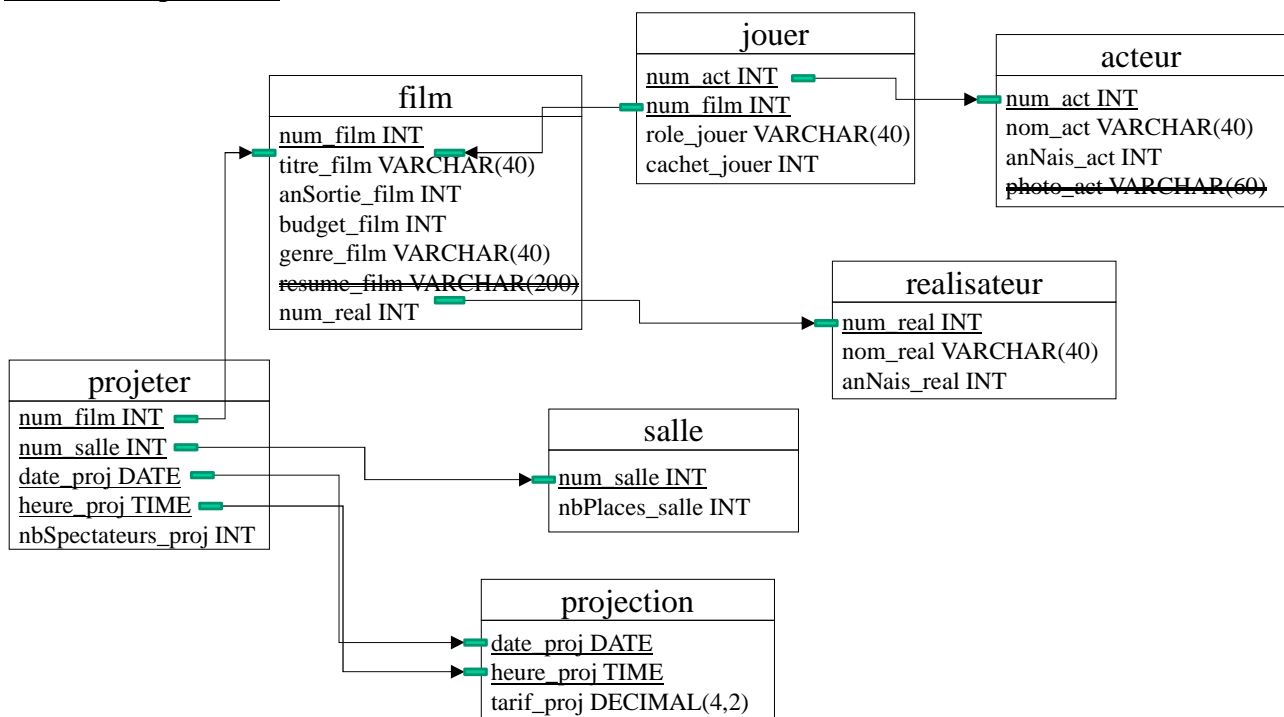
jouer
num_act INT
num_film INT
role_jouer VARCHAR(40)
cachet_jouer INT

acteur
num_act INT
nom_act VARCHAR(40)
anNais_act INT
~~photo_act VARCHAR(60)~~

film
num_film INT
titre_film VARCHAR(40)
anSortie_film INT
budget_film INT
genre_film VARCHAR(40)
~~resume_film VARCHAR(200)~~
num_real INT

realisateur
num_real INT
nom_real VARCHAR(40)
anNais_real INT

projeter
num_film INT
num_salle INT
date_proj DATE
heure_proj TIME
nbSpectateurs_proj INT

salle
num_salle INT
nbPlaces_salle INT

projection
date_proj DATE
heure_proj TIME
tarif_proj DECIMAL(4,2)